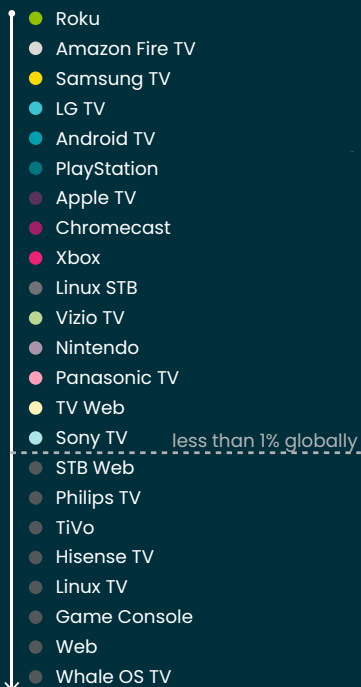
Roku
Amazon Fire TV
Samsung TV
LG TV
Android TV
PlayStation
Apple TV
Chromecast
Xbox
Linux STB
Vizio TV
Nintendo
Panasonic TV
TV Web
Sony TV
less than 1% globally
STB Web
Philips TV
TiVo
Hisense TV
Linux TV
Game Console
Web
Whale OS TV